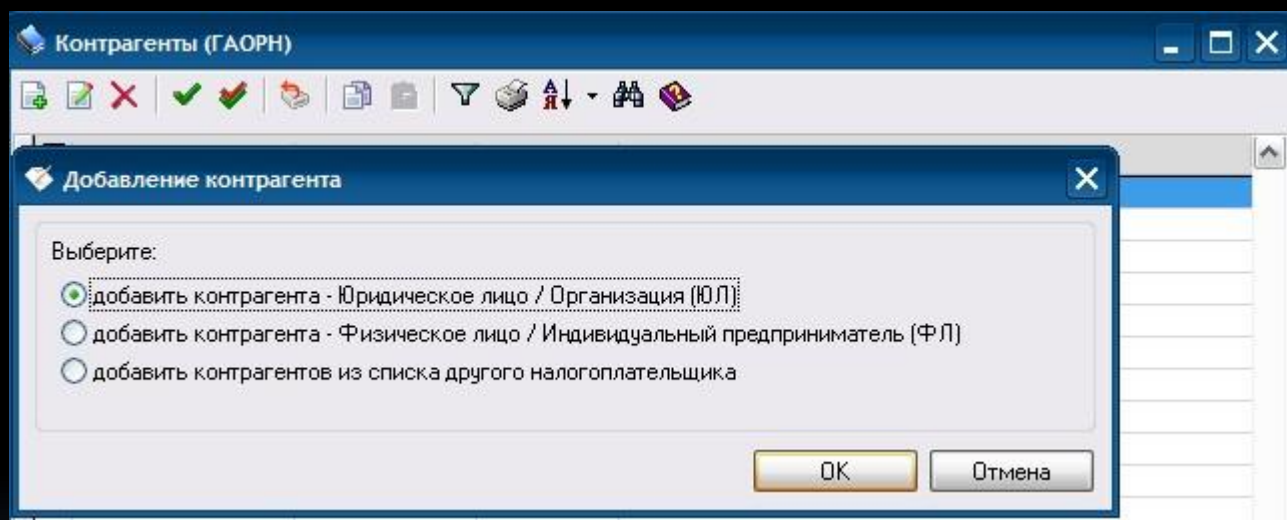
Контрагенты (ГАОРН)

Добавление контрагента

Выберите:

добавить контрагента - Юридическое лицо / Организация (ЮЛ)

добавить контрагента - Физическое лицо / Индивидуальный предприниматель (ФЛ)

добавить контрагентов из списка другого налогоплательщика

OK

Отмена